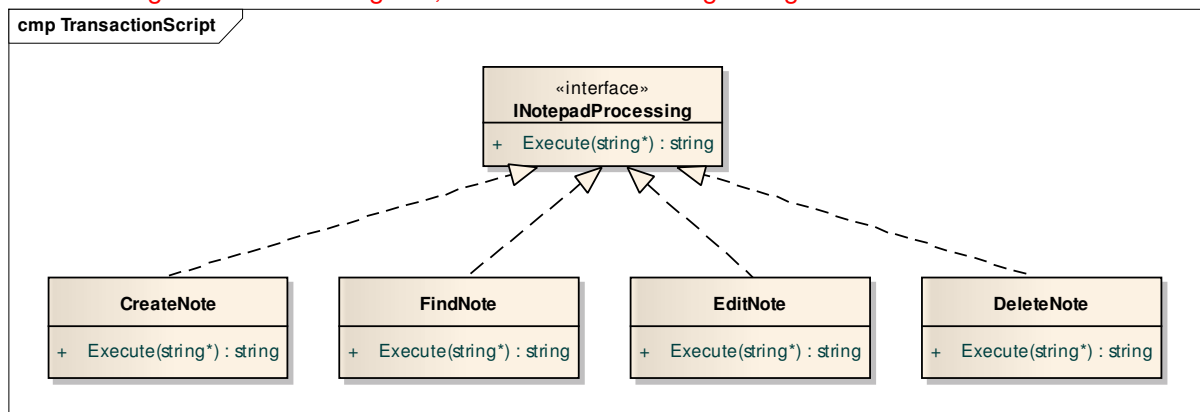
cmp TransactionScript

«interface»
INotepadProcessing

+ Execute(string*) : string

CreateNote

+ Execute(string*) : string

FindNote

+ Execute(string*) : string

EditNote

+ Execute(string*) : string

DeleteNote

+ Execute(string*) : string